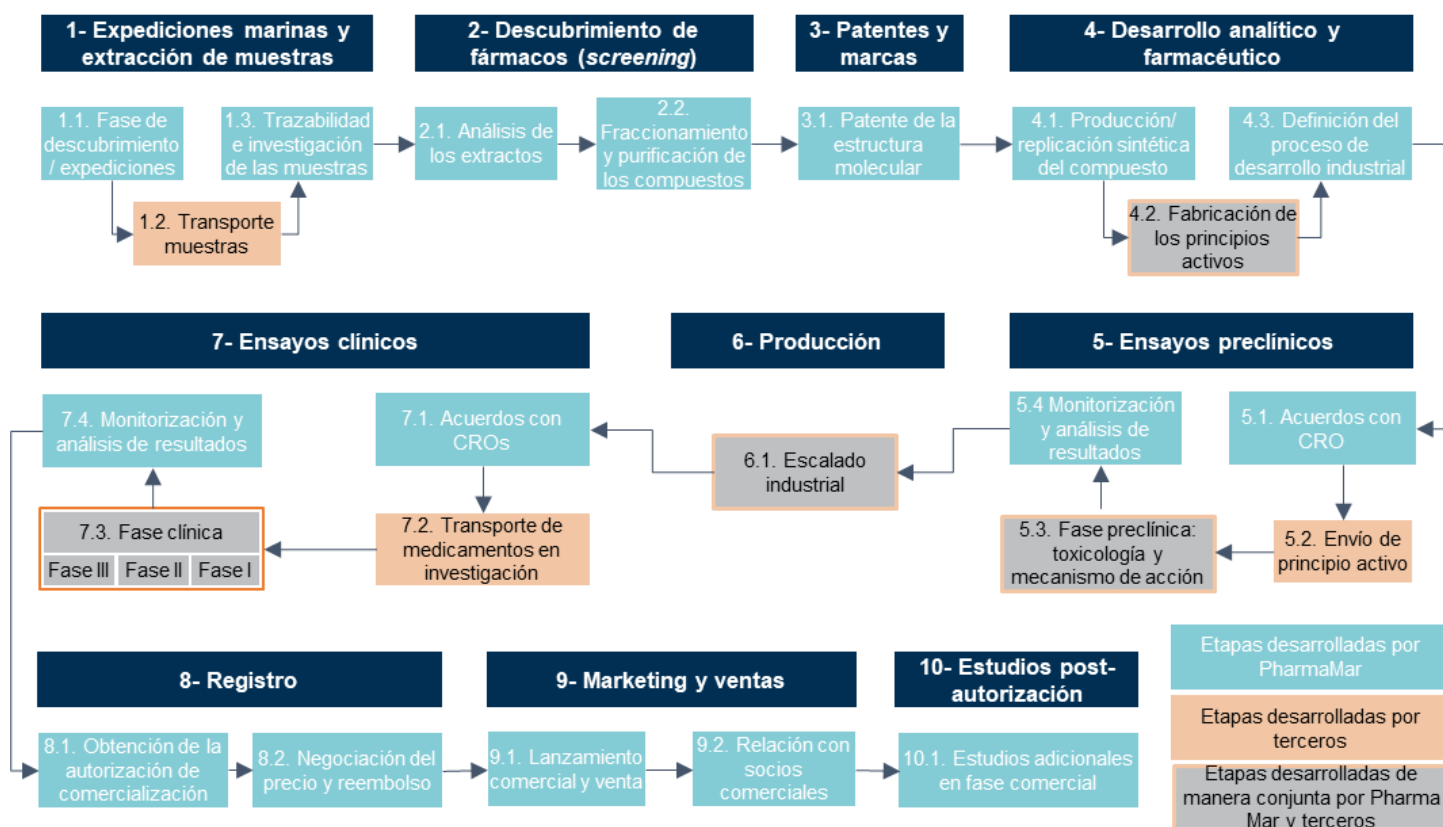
1- Expediciones marinas y extracción de muestras

2- Descubrimiento de fármacos (*screening*)

3- Patentes y marcas

4- Desarrollo analítico y farmacéutico

1.1. Fase de descubrimiento / expediciones

1.2. Transporte muestras

1.3. Trazabilidad e investigación de las muestras

2.1. Análisis de los extractos

2.2. Fraccionamiento y purificación de los compuestos

3.1. Patente de la estructura molecular

4.1. Producción/ replicación sintética del compuesto

4.2. Fabricación de los principios activos

4.3. Definición del proceso de desarrollo industrial

7- Ensayos clínicos

6- Producción

5- Ensayos preclínicos

7.4. Monitorización y análisis de resultados

7.3. Fase clínica

Fase III | Fase II | Fase I

7.1. Acuerdos con CROs

7.2. Transporte de medicamentos en investigación

6.1. Escalado industrial

5.4 Monitorización y análisis de resultados

5.3. Fase preclínica: toxicología y mecanismo de acción

5.1. Acuerdos con CRO

5.2. Envío de principio activo

8- Registro

9- Marketing y ventas

10- Estudios post-autorización

8.1. Obtención de la autorización de comercialización

8.2. Negociación del precio y reembolso

9.1. Lanzamiento comercial y venta

9.2. Relación con socios comerciales

10.1. Estudios adicionales en fase comercial

Etapas desarrolladas por PharmaMar

Etapas desarrolladas por terceros

Etapas desarrolladas de manera conjunta por Pharma Mar y terceros